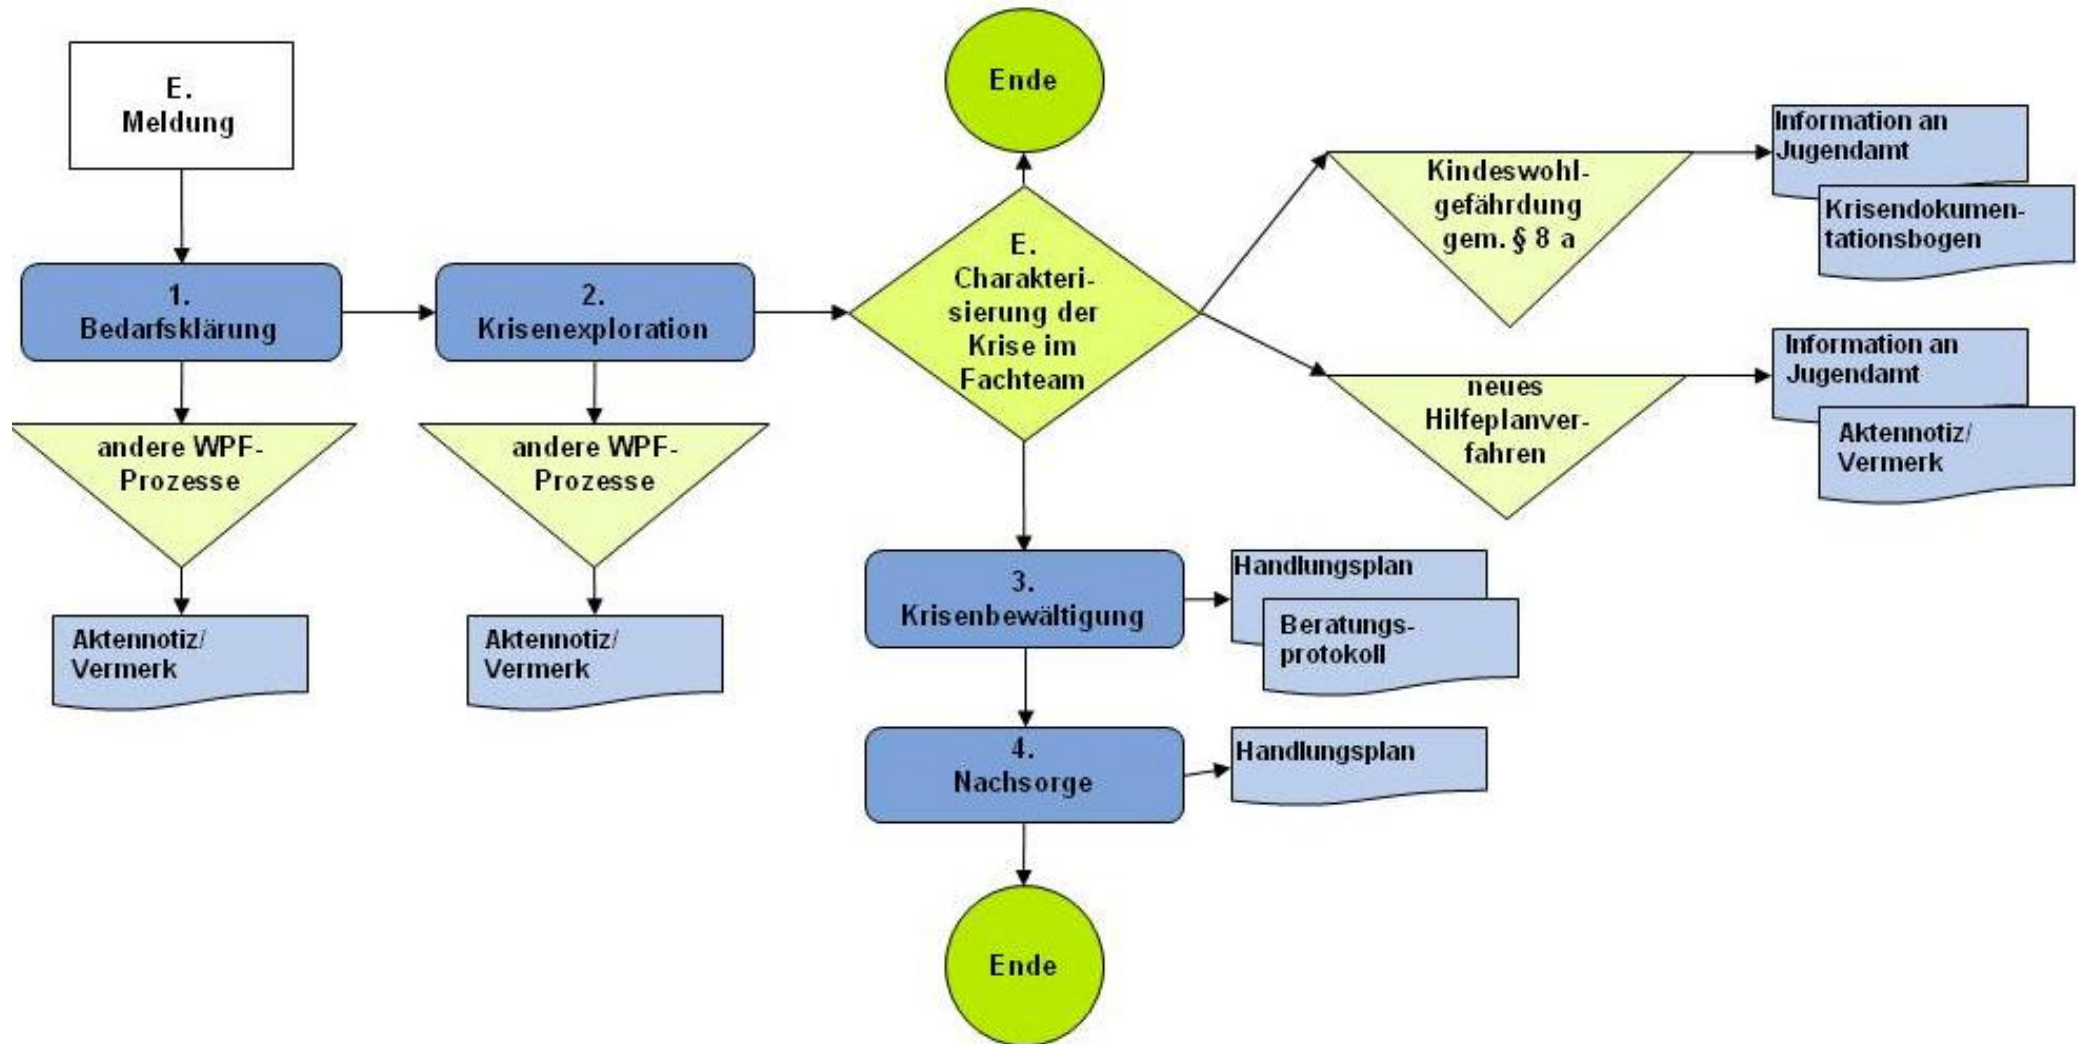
E.
Meldung

1.
Bedarfsklärung

andere WPF-Prozesse

Aktennotiz/
Vermerk

2.
Krisenexploration

andere WPF-Prozesse

Aktennotiz/
Vermerk

Ende

E.
Charakterisierung der Krise im Fachteam

Kindeswohlgefährdung gem. § 8 a

Information an Jugendamt

Krisendokumentationsbogen

neues Hilfeplanverfahren

Information an Jugendamt

Aktennotiz/
Vermerk

3.
Krisenbewältigung

Handlungsplan

Beratungsprotokoll

4.
Nachsorge

Handlungsplan

Ende